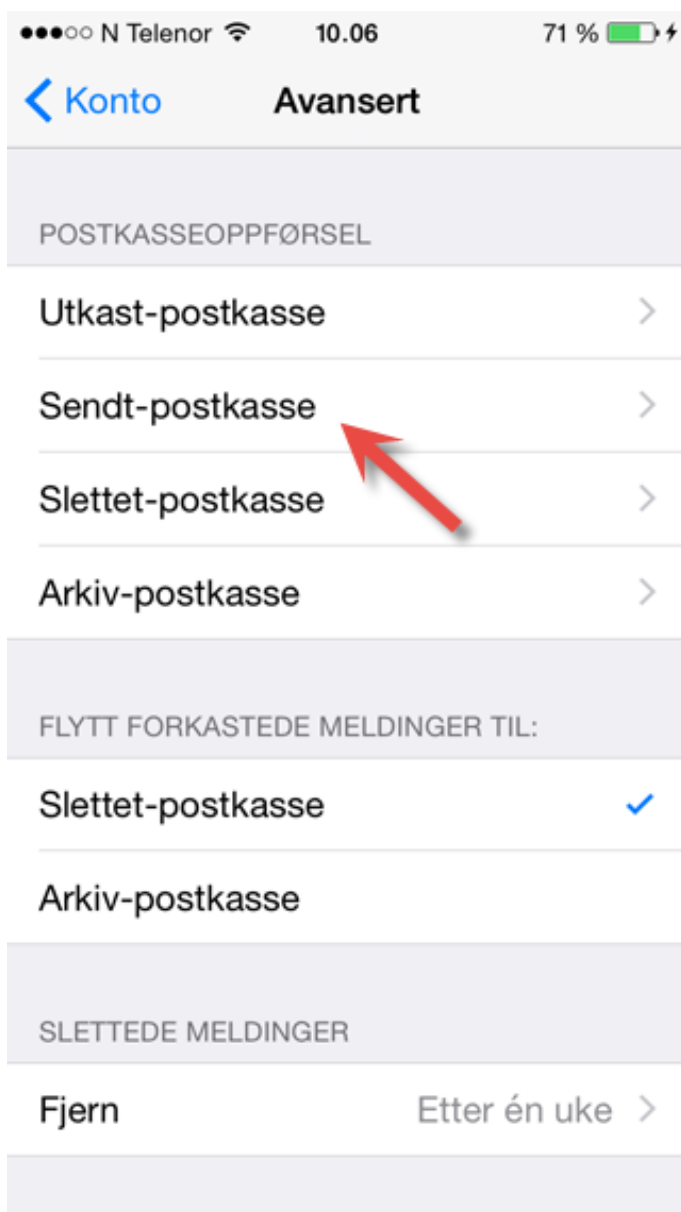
●●●○○ N Telenor 10.06 71 %

Konto Avansert

POSTKASSEOPPFØRSEL

Utkast-postkasse

Sendt-postkasse

Slettet-postkasse

Arkiv-postkasse

FLYTT FORKASTEDE MELDINGER TIL:

Slettet-postkasse

Arkiv-postkasse

SLETTEDE MELDINGER

Fjern Etter én uke